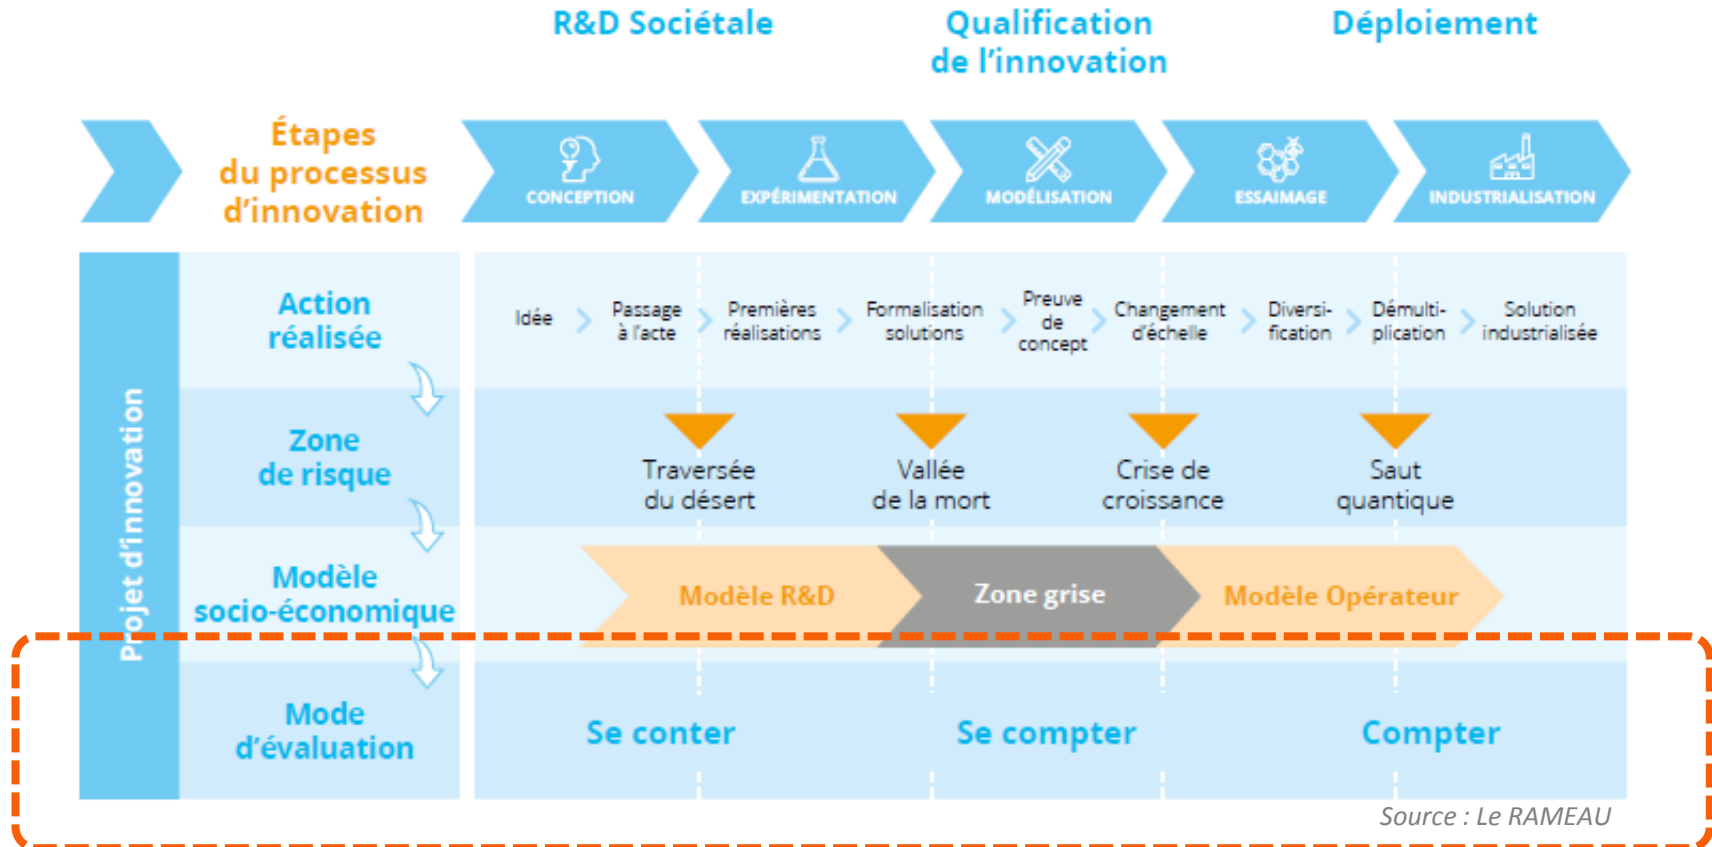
R&D Sociétale

Qualification de l'innovation

Déploiement

Étapes du processus d'innovation

CONCEPTION

EXPÉRIMENTATION

MODÉLISATION

ESSAIMAGE

INDUSTRIALISATION

Projet d'innovation

Action réalisée

Idée

Passage à l'acte

Premières réalisations

Formalisation solutions

Preuve de concept

Changement d'échelle

Diversification

Démultiplication

Solution industrialisée

Zone de risque

Traversée du désert

Vallée de la mort

Crise de croissance

Saut quantique

Modèle socio-économique

Modèle R&D

Zone grise

Modèle Opérateur

Mode d'évaluation

Se conter

Se compter

Compter

Source : Le RAMEAU